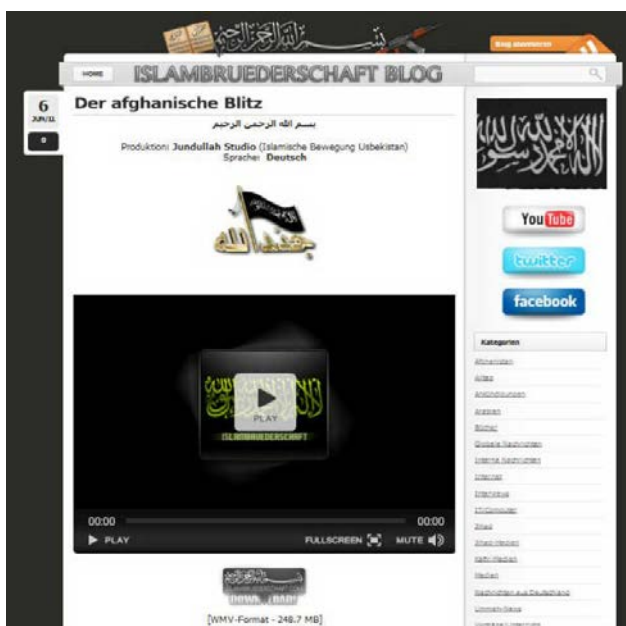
Blog abonnieren

HOME ISLAMBRUEDERSCHAFT BLOG

6
JUN/11

0

Der afghanische Blitz

بسم الله الرحمن الرحيم

Produktion: Jundullah Studio (Islamische Bewegung Usbekistan)
Sprache: Deutsch

PLAY

ISLAMBRUEDERSCHAFT

00:00 00:00
▶ PLAY FULLSCREEN MUTE

DOWNLOAD

[WMV-Format - 248.7 MB]

You Tube

twitter

facebook

Kategorien

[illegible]
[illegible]
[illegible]
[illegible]
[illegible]
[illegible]
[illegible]
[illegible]
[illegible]
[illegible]
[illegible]
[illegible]
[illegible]
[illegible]
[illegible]
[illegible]
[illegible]
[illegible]